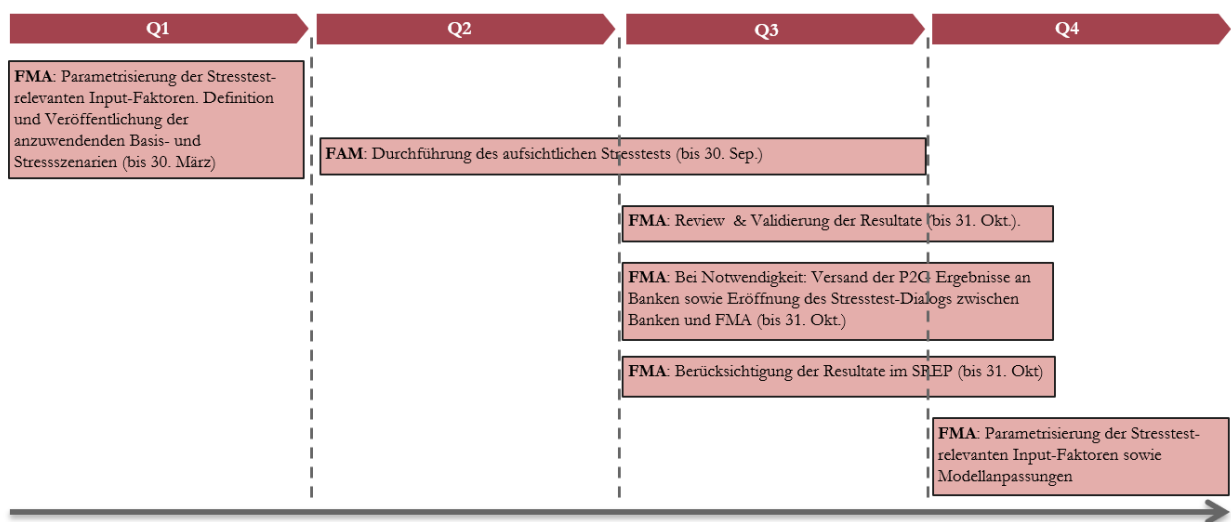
Q1

Q2

Q3

Q4

**FMA**: Parametrisierung der Stresstest-relevanten Input-Faktoren. Definition und Veröffentlichung der anzuwendenden Basis- und Stressszenarien (bis 30. März)

**FAM**: Durchführung des aufsichtlichen Stresstests (bis 30. Sep.)

**FMA**: Review & Validierung der Resultate (bis 31. Okt.).

**FMA**: Bei Notwendigkeit: Versand der P2G Ergebnisse an Banken sowie Eröffnung des Stresstest-Dialogs zwischen Banken und FMA (bis 31. Okt.)

**FMA**: Berücksichtigung der Resultate im SREP (bis 31. Okt)

**FMA**: Parametrisierung der Stresstest-relevanten Input-Faktoren sowie Modellanpassungen